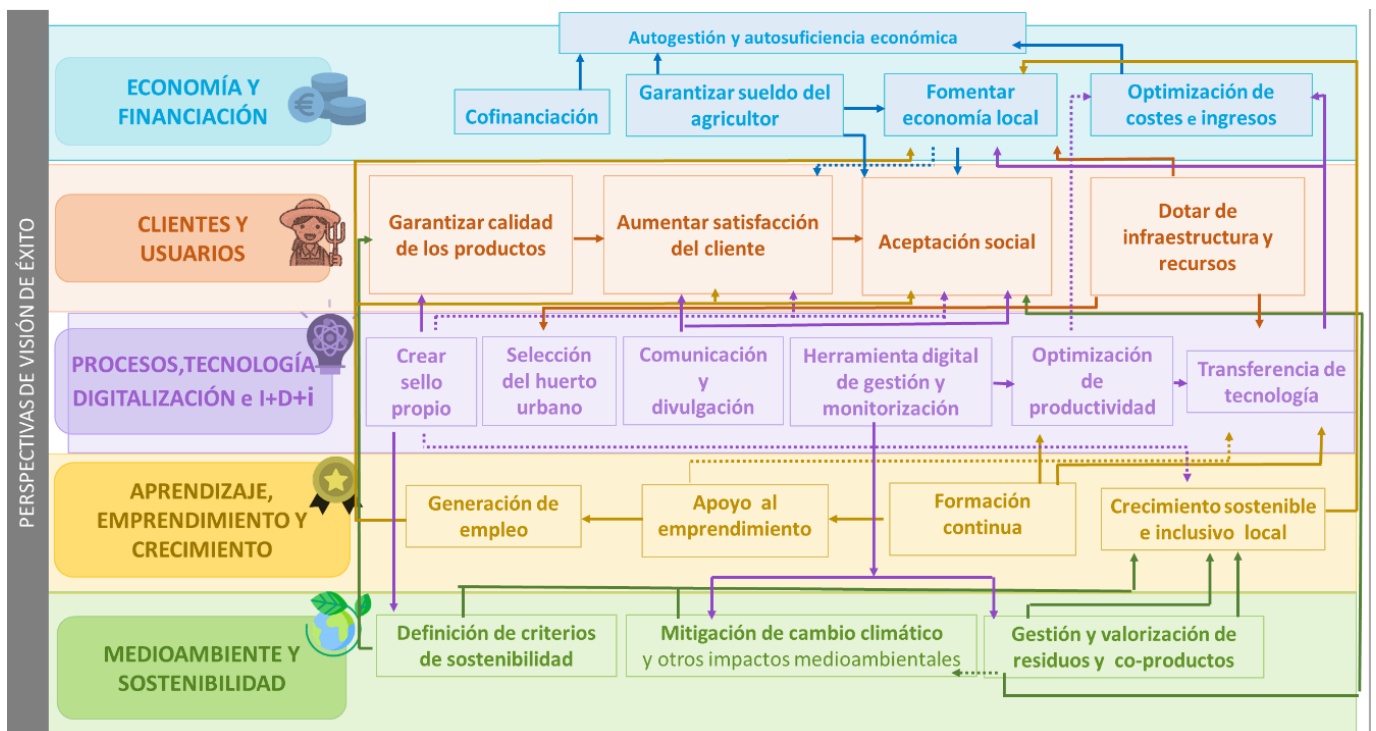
PERSPECTIVAS DE VISIÓN DE ÉXITO

ECONOMÍA Y FINANCIACIÓN

Autogestión y autosuficiencia económica

Cofinanciación

Garantizar sueldo del agricultor

Fomentar economía local

Optimización de costes e ingresos

CLIENTES Y USUARIOS

Garantizar calidad de los productos

Aumentar satisfacción del cliente

Aceptación social

Dotar de infraestructura y recursos

PROCESOS,TECNOLOGÍA, DIGITALIZACIÓN e I+D+i

Crear sello propio

Selección del huerto urbano

Comunicación y divulgación

Herramienta digital de gestión y monitorización

Optimización de productividad

Transferencia de tecnología

APRENDIZAJE, EMPRENDIMIENTO Y CRECIMIENTO

Generación de empleo

Apoyo al emprendimiento

Formación continua

Crecimiento sostenible e inclusivo local

MEDIOAMBIENTE Y SOSTENIBILIDAD

Definición de criterios de sostenibilidad

Mitigación de cambio climático y otros impactos medioambientales

Gestión y valorización de residuos y co-productos